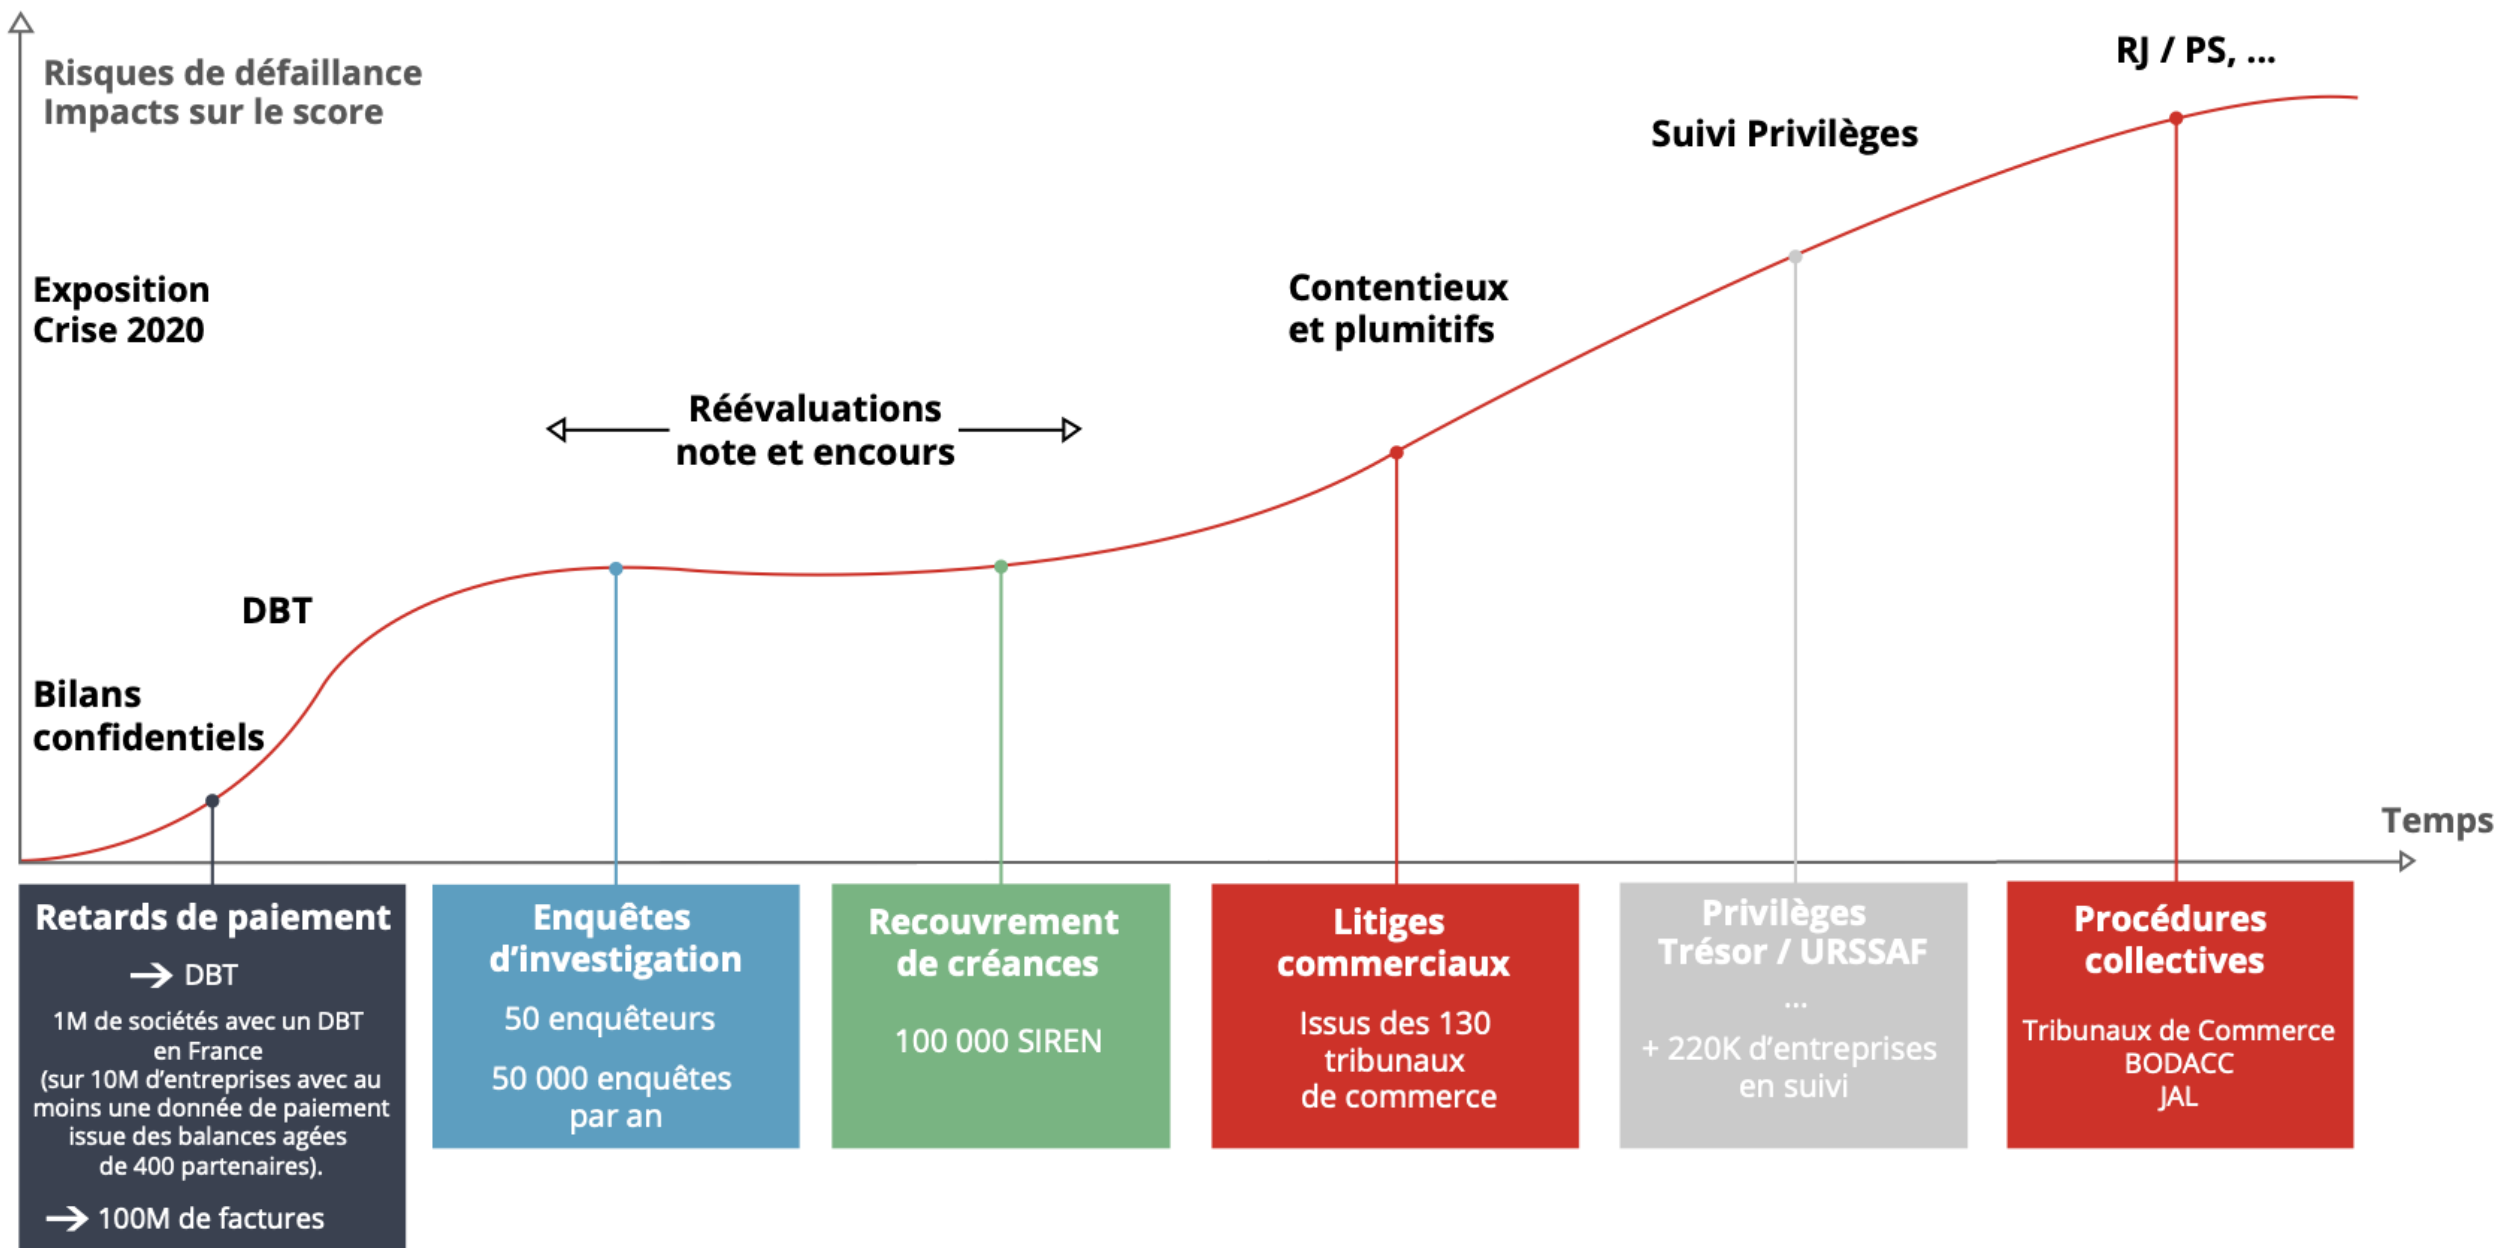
Risques de défaillance
Impacts sur le score

RJ / PS, ...

Suivi Privilèges

Exposition
Crise 2020

Contentieux
et plumitifs

Réévaluations
note et encours

DBT

Bilans
confidentiels

Temps

Retards de paiement

→ DBT

1M de sociétés avec un DBT en France (sur 10M d'entreprises avec au moins une donnée de paiement issue des balances agées de 400 partenaires).

→ 100M de factures

Enquêtes d'investigation

50 enquêteurs

50 000 enquêtes par an

Recouvrement de créances

100 000 SIREN

Litiges commerciaux

Issus des 130 tribunaux de commerce

Privilèges Trésor / URSSAF

...

+ 220K d'entreprises en suivi

Procédures collectives

Tribunaux de Commerce
BODACC
JAL